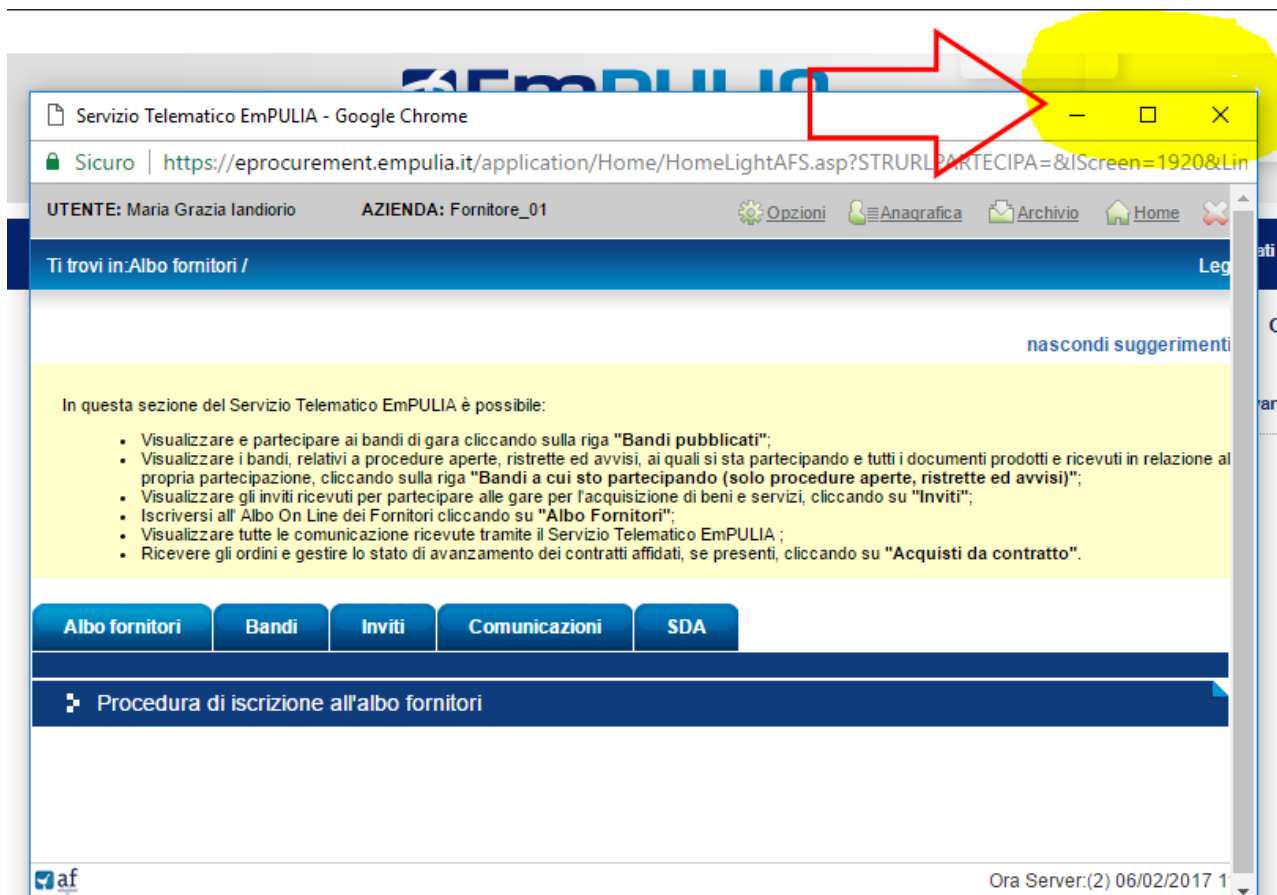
Servizio Telematico EmPULIA - Google Chrome

Sicuro | https://eprocurement.empulia.it/application/Home/HomeLightAFS.asp?STRURLPARTECIPA=&lScreen=1920&Lin

UTENTE: Maria Grazia Iandiorio AZIENDA: Fornitore_01

Opzioni Anagrafica Archivio Home

Ti trovi in:Albo fornitori /

Leg

nascondi suggerimenti

In questa sezione del Servizio Telematico EmPULIA è possibile:

- Visualizzare e partecipare ai bandi di gara cliccando sulla riga **"Bandi pubblicati"**;
- Visualizzare i bandi, relativi a procedure aperte, ristrette ed avvisi, ai quali si sta partecipando e tutti i documenti prodotti e ricevuti in relazione al propria partecipazione, cliccando sulla riga **"Bandi a cui sto partecipando (solo procedure aperte, ristrette ed avvisi)"**;
- Visualizzare gli inviti ricevuti per partecipare alle gare per l'acquisizione di beni e servizi, cliccando su **"Inviti"**;
- Iscriversi all' Albo On Line dei Fornitori cliccando su **"Albo Fornitori"**;
- Visualizzare tutte le comunicazione ricevute tramite il Servizio Telematico EmPULIA ;
- Ricevere gli ordini e gestire lo stato di avanzamento dei contratti affidati, se presenti, cliccando su **"Acquisti da contratto"**.

Albo fornitori | Bandi | Inviti | Comunicazioni | SDA

Procedura di iscrizione all'albo fornitori

af

Ora Server:(2) 06/02/2017 1